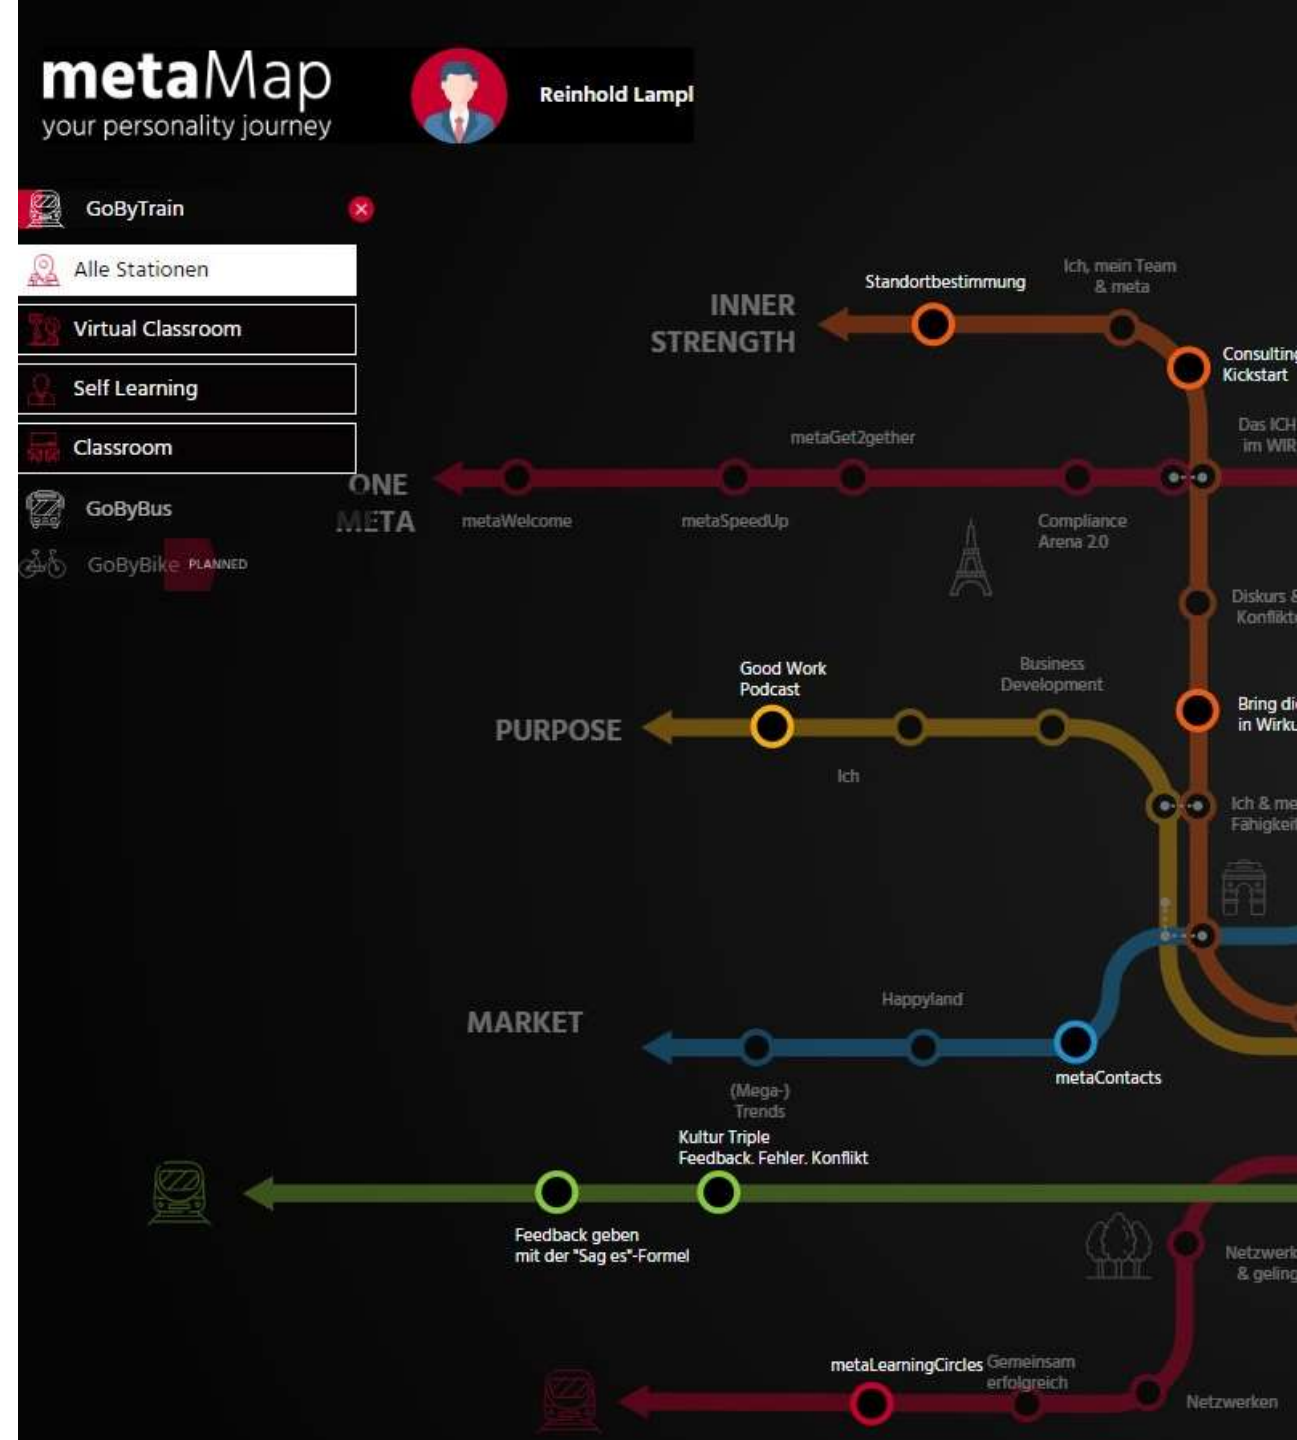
metaMap
your personality journey

Reinhold Lampl

GoByTrain
Alle Stationen
Virtual Classroom
Self Learning
Classroom
GoByBus
GoByBike PLANNED

INNER STRENGTH
Standortbestimmung
Ich, mein Team & meta
Consulting Kickstart
Das ICH im WIR
ONE META
metaGet2gether
metaWelcome
metaSpeedUp
Compliance Arena 2.0
Diskurs & Konflikt
PURPOSE
Good Work Podcast
Business Development
Bring di in Wirku
Ich
Ich & me Fähigkei
MARKET
Happyland
metaContacts
(Mega-) Trends
Kultur Triple Feedback. Fehler. Konflikt
Feedback geben mit der "Sag es"-Formel
Netzwerk & geling
metaLearningCircles
Gemeinsam erfolgreich
Netzwerken